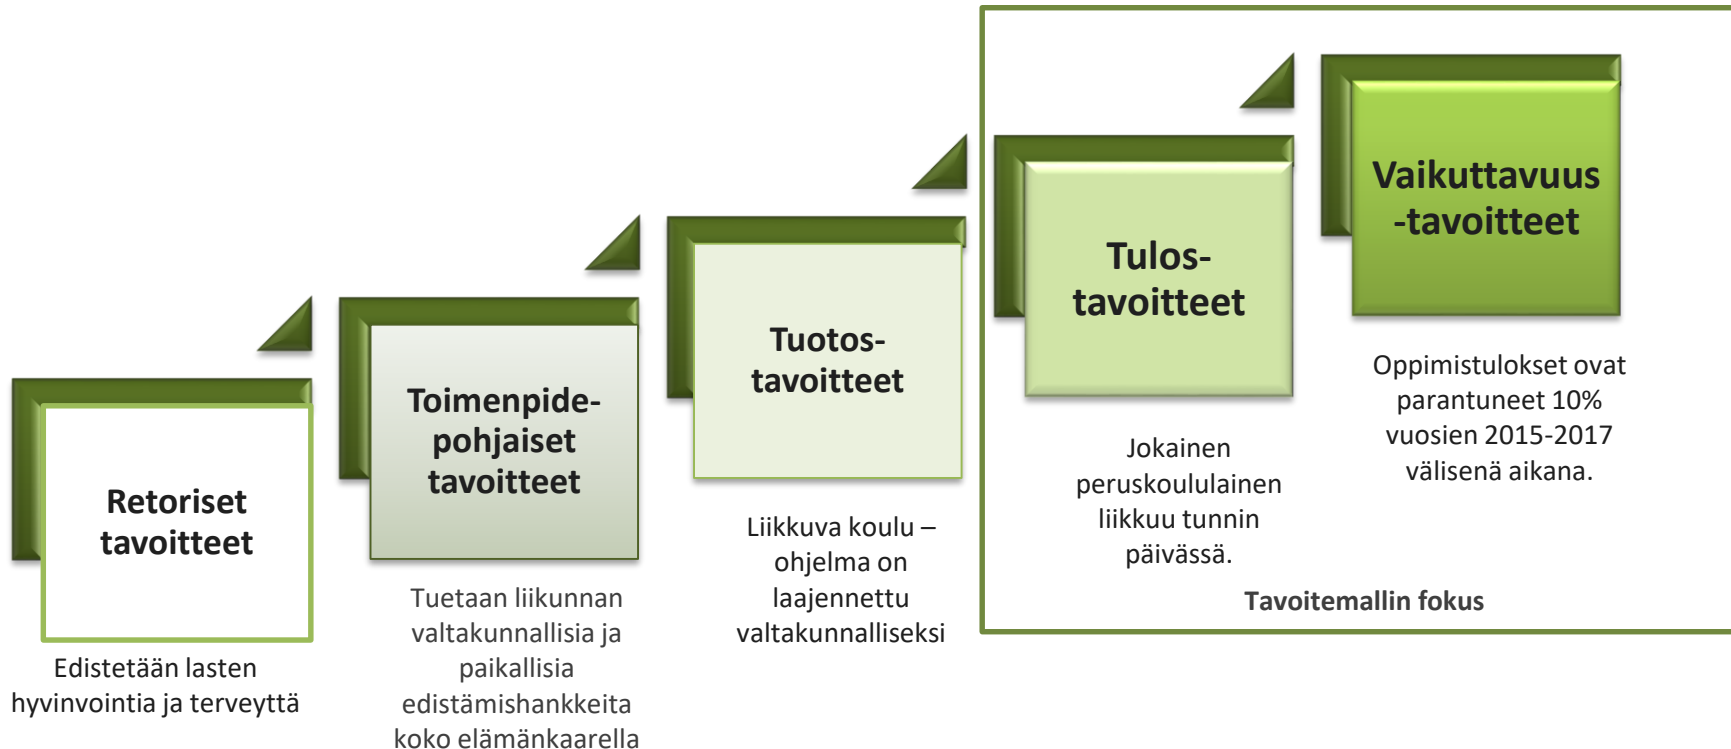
Retoriset tavoitteet

Edistetään lasten hyvinvointia ja terveyttä

Toimenpide-pohjaiset tavoitteet

Tuetaan liikunnan valtakunnallisia ja paikallisia edistämishankkeita koko elämänkaarella

Tuotos-tavoitteet

Liikkuva koulu –ohjelma on laajennettu valtakunnalliseksi

Tulos-tavoitteet

Jokainen peruskoululainen liikkuu tunnin päivässä.

Vaikuttavuus -tavoitteet

Oppimistulokset ovat parantuneet 10% vuosien 2015-2017 välisenä aikana.

Tavoitemallin fokus